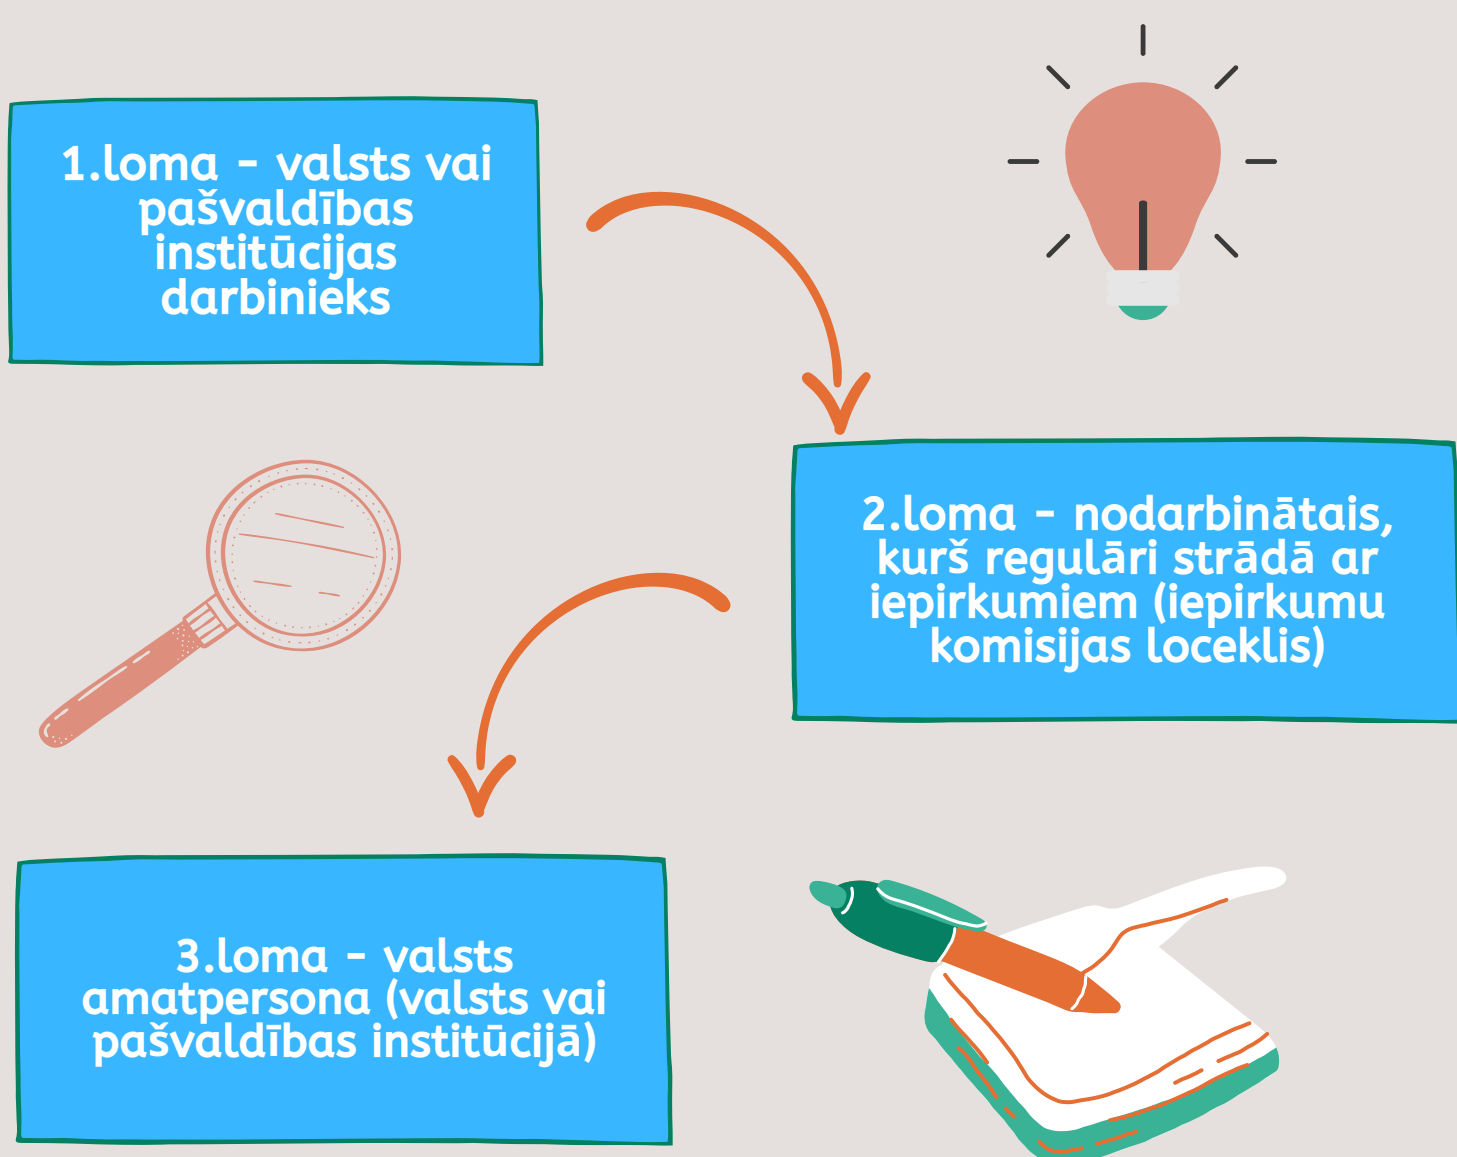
1.loma - valsts vai pašvaldības institūcijas darbinieks

2.loma - nodarbinātais, kurš regulāri strādā ar iepirkumiem (iepirkumu komisijas loceklis)

3.loma - valsts amatpersona (valsts vai pašvaldības institūcijā)